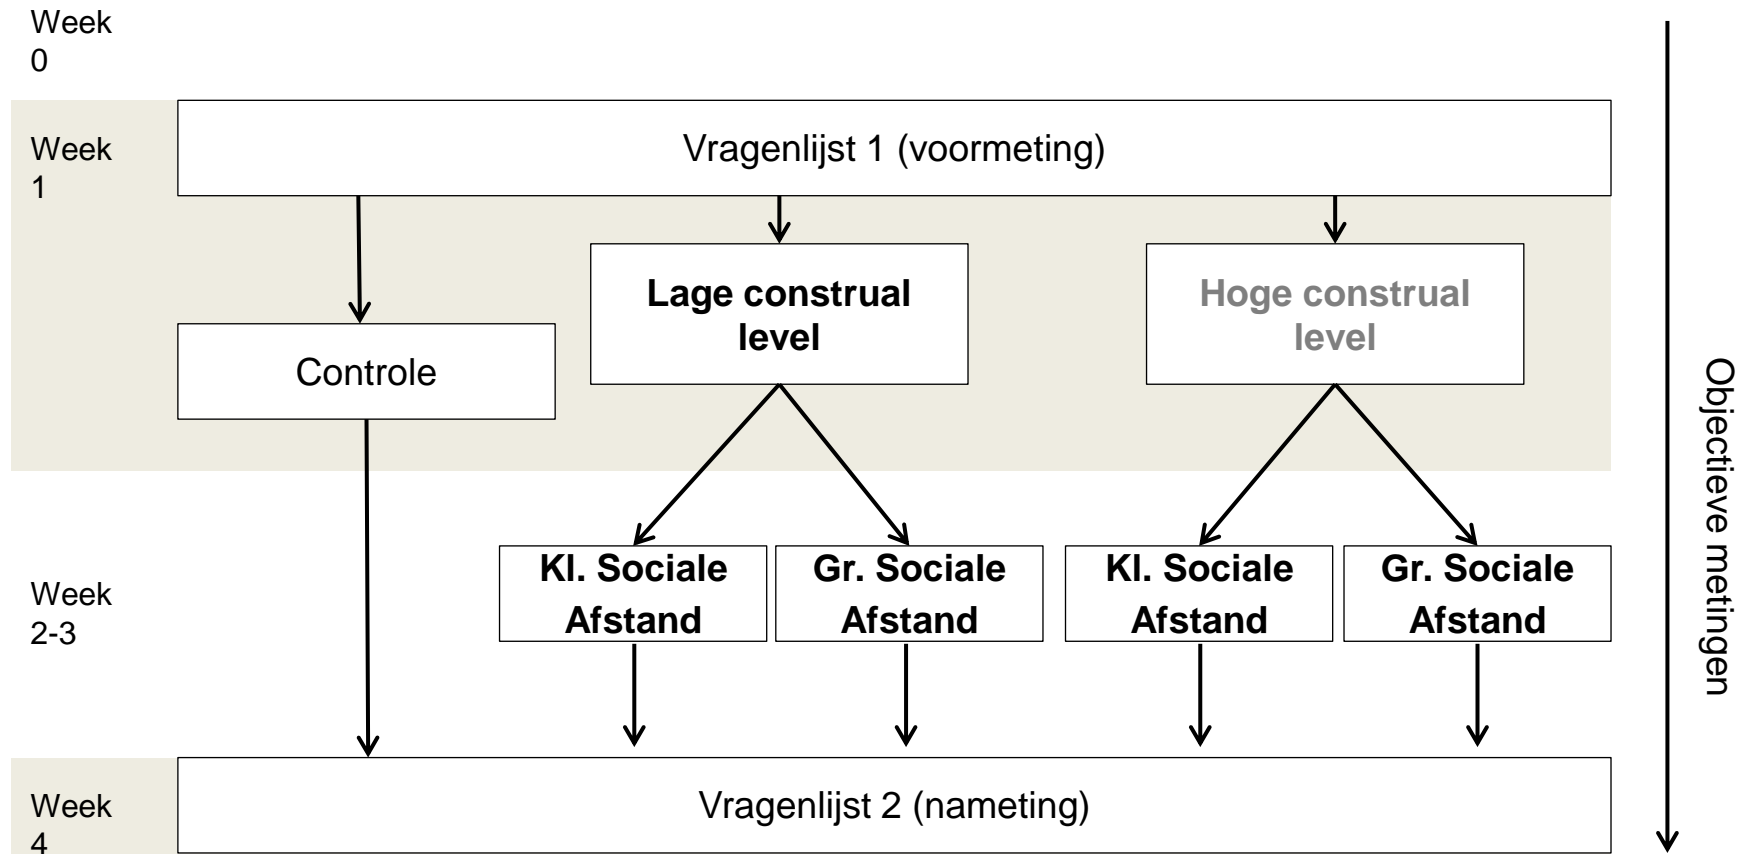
Week 0

Week 1

Vragenlijst 1 (voormeting)

Controle

Lage construal level

Hoge construal level

Week 2-3

Kl. Sociale Afstand

Gr. Sociale Afstand

Kl. Sociale Afstand

Gr. Sociale Afstand

Week 4

Vragenlijst 2 (nameting)

Objectieve metingen